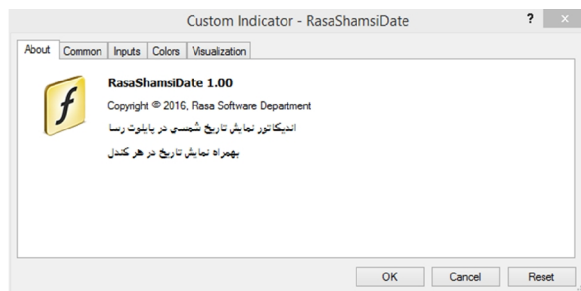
Custom Indicator - RasaShamsiDate

?

About | Common | Inputs | Colors | Visualization

RasaShamsiDate 1.00

Copyright © 2016, Rasa Software Department

اندیکاتور نمایش تاریخ شمسی در پایلوت رسا

بهمراه نمایش تاریخ در هر کندل

OK | Cancel | Reset